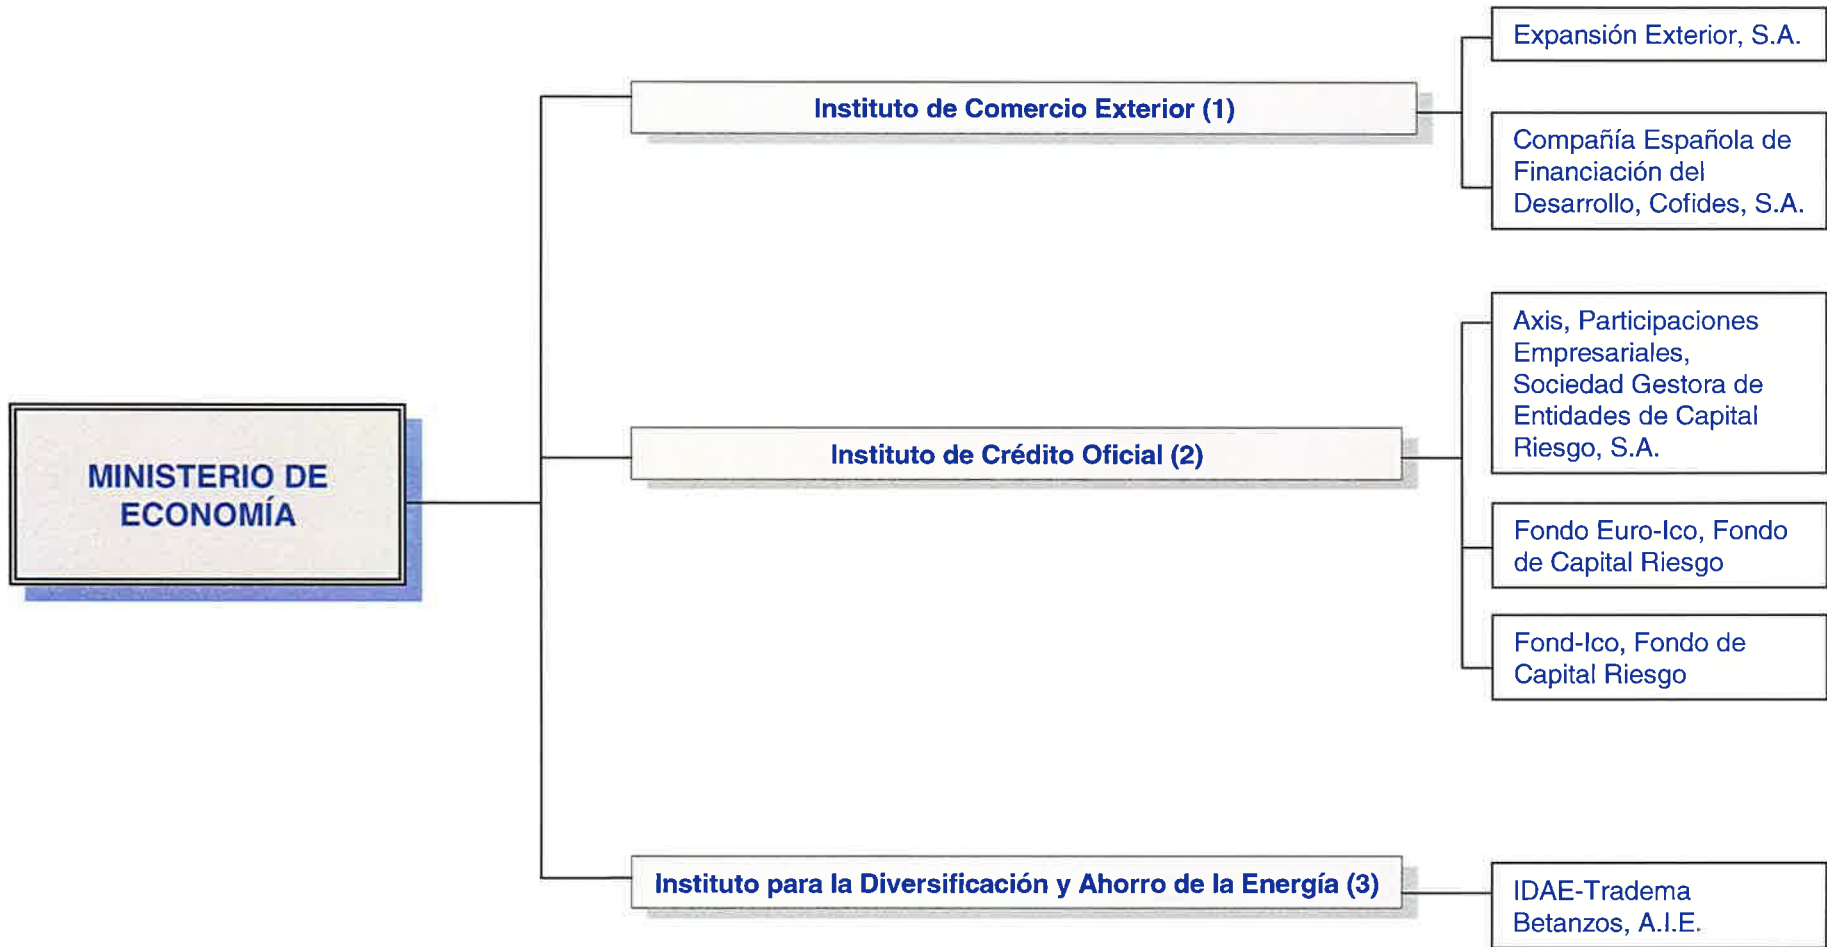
MINISTERIO DE ECONOMÍA

Instituto de Comercio Exterior (1)

Expansión Exterior, S.A.

Compañía Española de Financiación del Desarrollo, Cofides, S.A.

Instituto de Crédito Oficial (2)

Axis, Participaciones Empresariales, Sociedad Gestora de Entidades de Capital Riesgo, S.A.

Fondo Euro-Ico, Fondo de Capital Riesgo

Fond-Ico, Fondo de Capital Riesgo

Instituto para la Diversificación y Ahorro de la Energía (3)

IDAE-Tradema Betanzos, A.I.E.